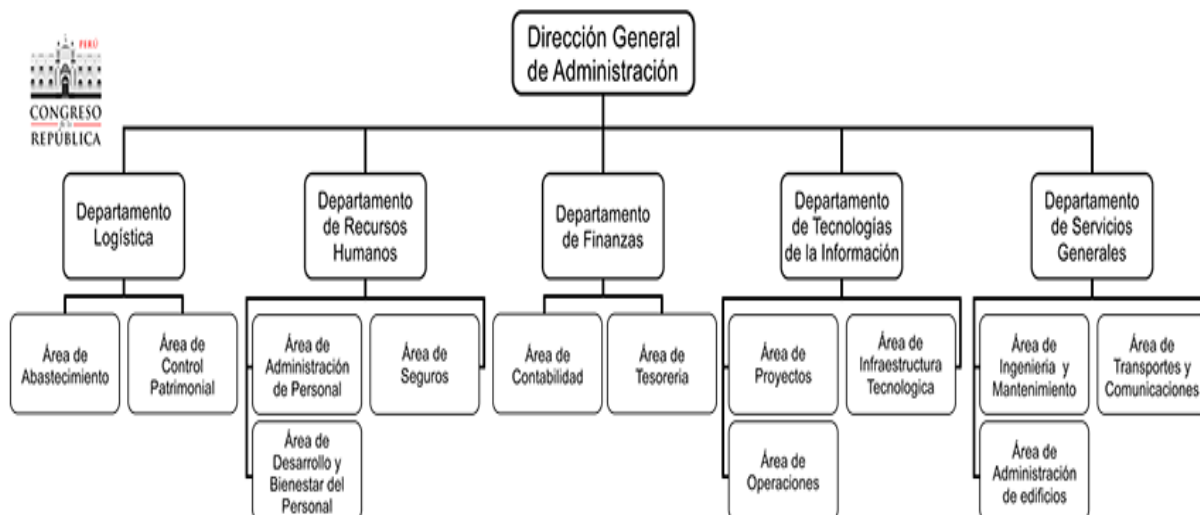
PERÚ
CONGRESO DE LA REPÚBLICA

Dirección General de Administración

Departamento Logística

Área de Abastecimiento

Área de Control Patrimonial

Departamento de Recursos Humanos

Área de Administración de Personal

Área de Seguros

Área de Desarrollo y Bienestar del Personal

Departamento de Finanzas

Área de Contabilidad

Área de Tesorería

Departamento de Tecnologías de la Información

Área de Proyectos

Área de Infraestructura Tecnologica

Área de Operaciones

Departamento de Servicios Generales

Área de Ingeniería y Mantenimiento

Área de Transportes y Comunicaciones

Área de Administración de edificios